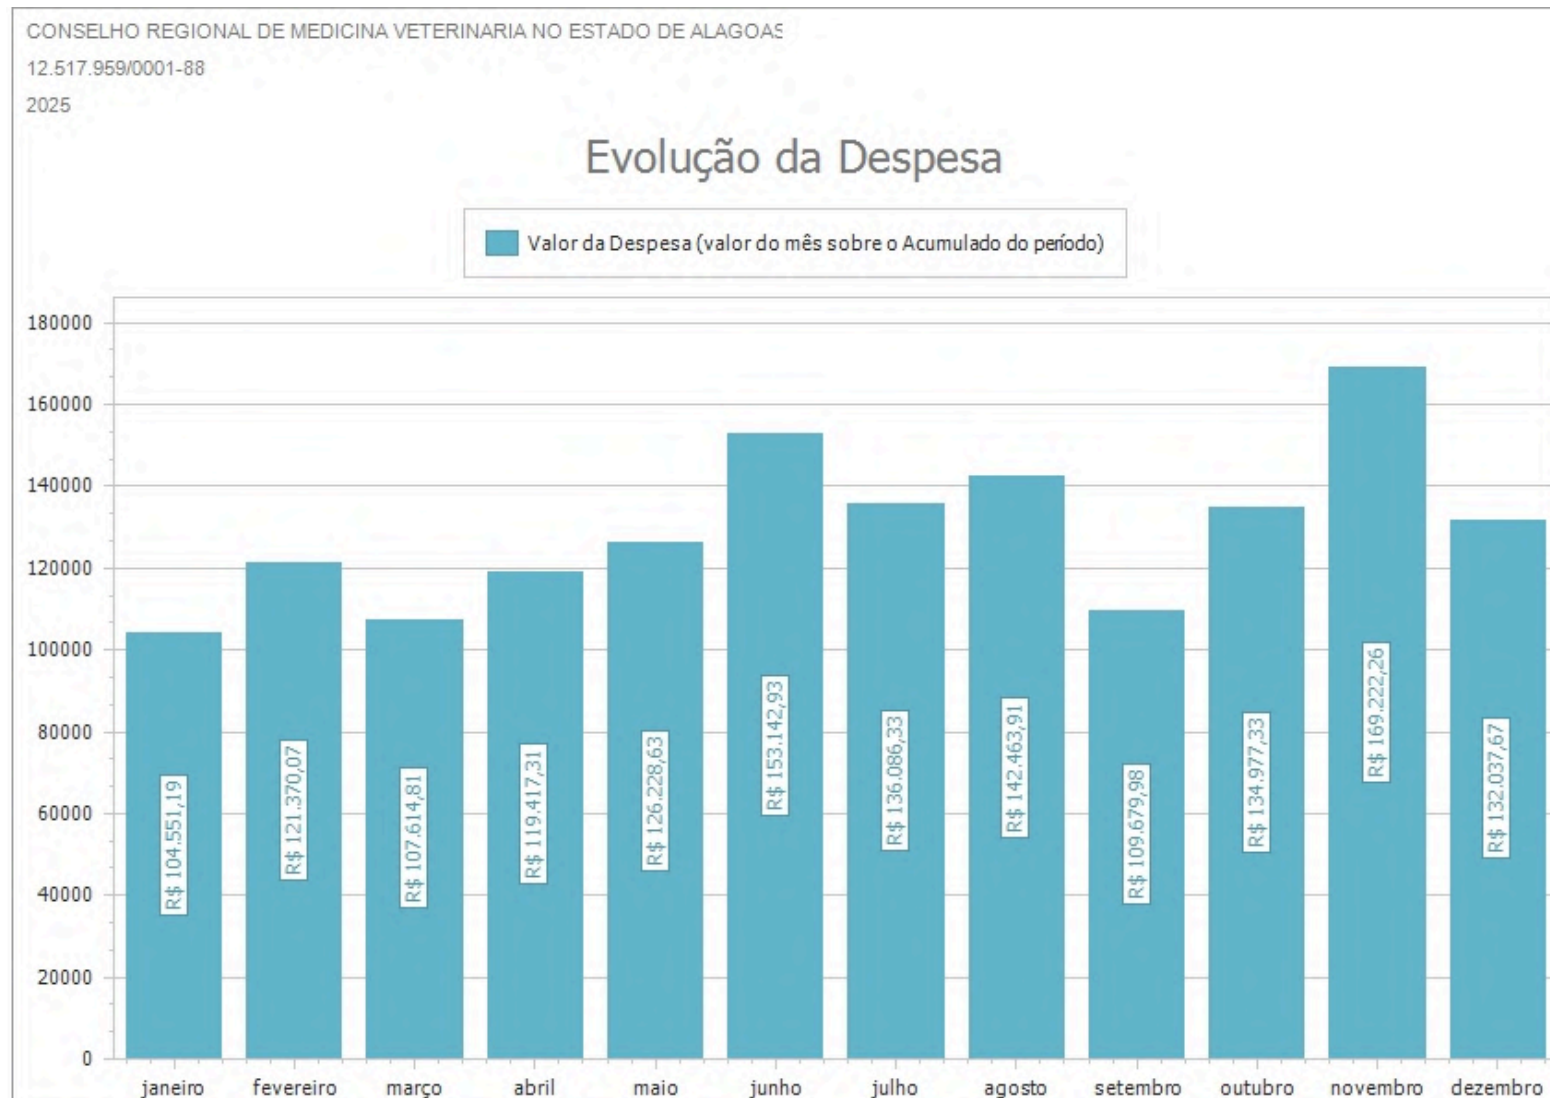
CONSELHO REGIONAL DE MEDICINA VETERINARIA NO ESTADO DE ALAGOAS
12.517.959/0001-88
2025

Evolução da Despesa

Valor da Despesa (valor do mês sobre o Acumulado do período)

180000
160000
140000
120000
100000
80000
60000
40000
20000
0

R$ 104.551,19
R$ 121.370,07
R$ 107.614,81
R$ 119.417,31
R$ 126.228,63
R$ 153.142,93
R$ 136.086,33
R$ 142.463,91
R$ 109.679,98
R$ 134.977,33
R$ 169.222,26
R$ 132.037,67

janeiro fevereiro março abril maio junho julho agosto setembro outubro novembro dezembro